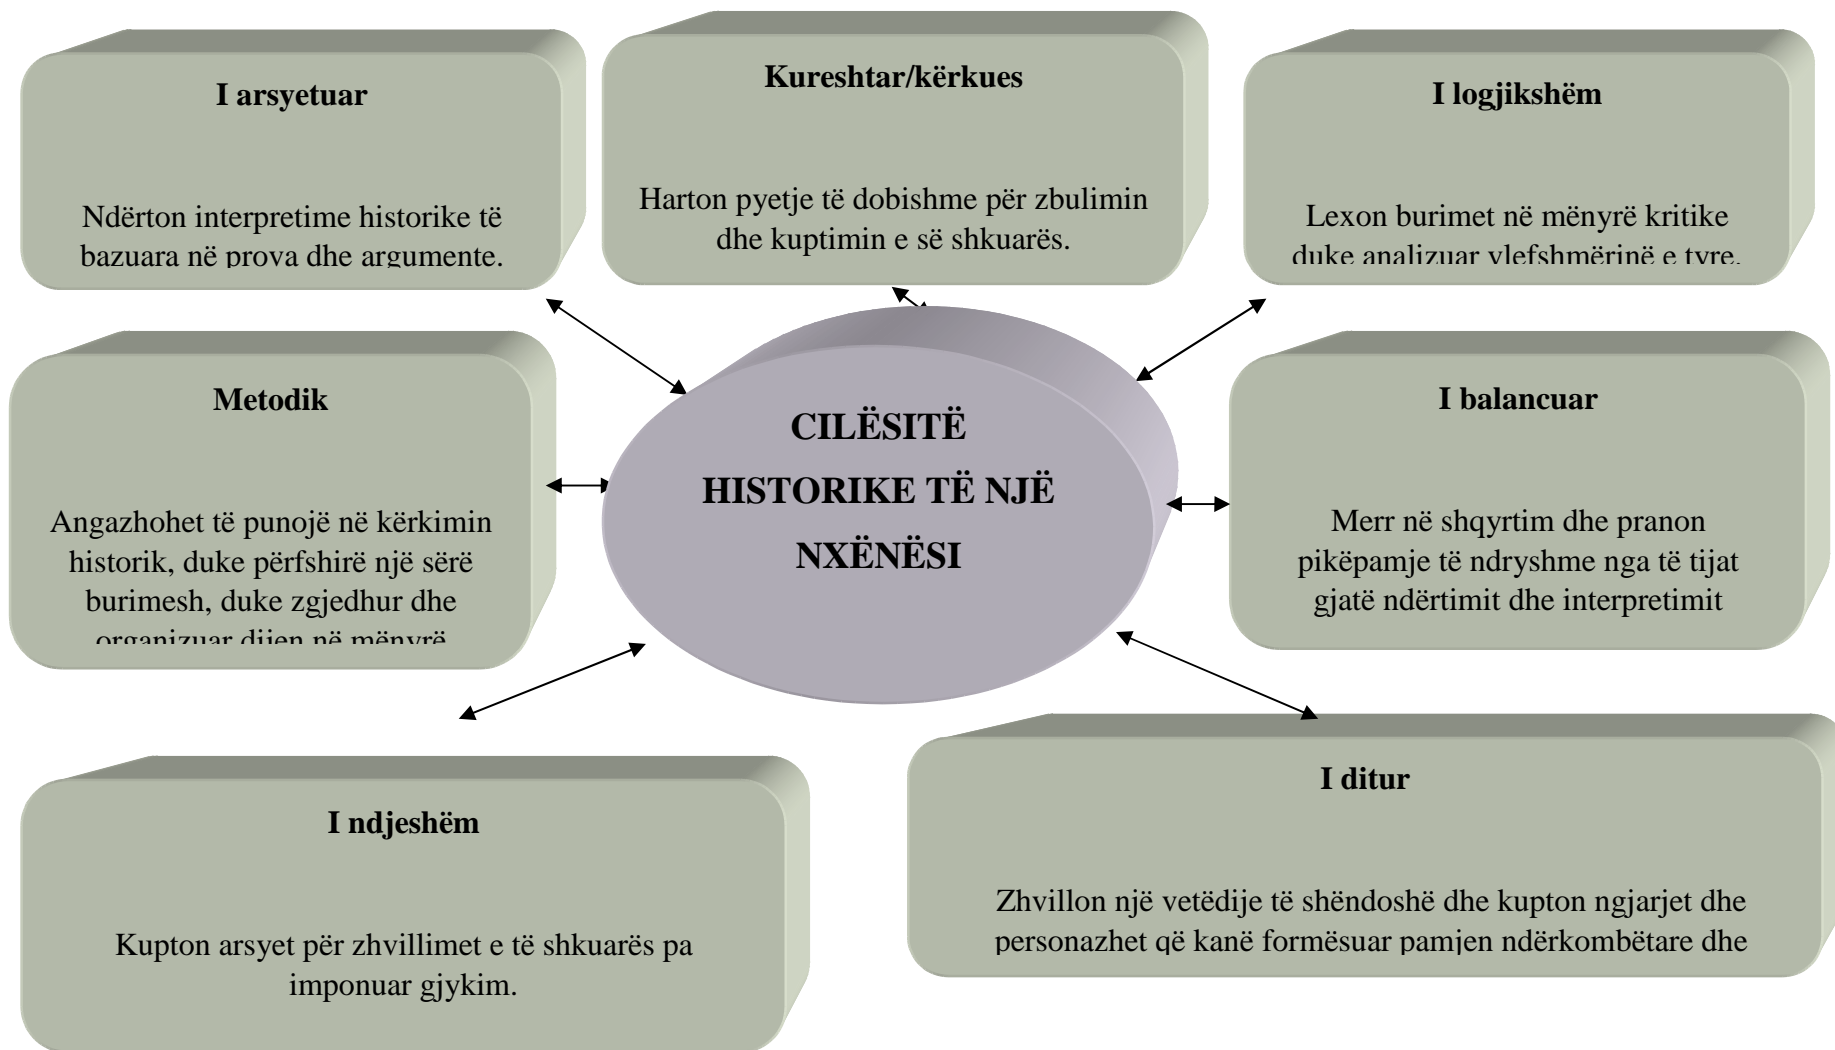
I arsyetuar

Ndërton interpretime historike të bazuara në prova dhe argumente.

Kureshtar/kërkues

Harton pyetje të dobishme për zbulimin dhe kuptimin e së shkuarës.

I logjikshëm

Lexon burimet në mënyrë kritike duke analizuar vlefshmërinë e tyre.

Metodik

Angazhohet të punojë në kërkimin historik, duke përfshirë një sërë burimesh, duke zgjedhur dhe organizuar dijen në mënyrë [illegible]

CILËSITË HISTORIKE TË NJË NXËNËSI

I balancuar

Merr në shqyrtim dhe pranon pikëpamje të ndryshme nga të tijat gjatë ndërtimit dhe interpretimit

I ndjeshëm

Kupton arsyet për zhvillimet e të shkuarës pa imponuar gjykim.

I ditur

Zhvillon një vetëdije të shëndoshë dhe kupton ngjarjet dhe personazhet që kanë formësuar pamjen ndërkombëtare dhe